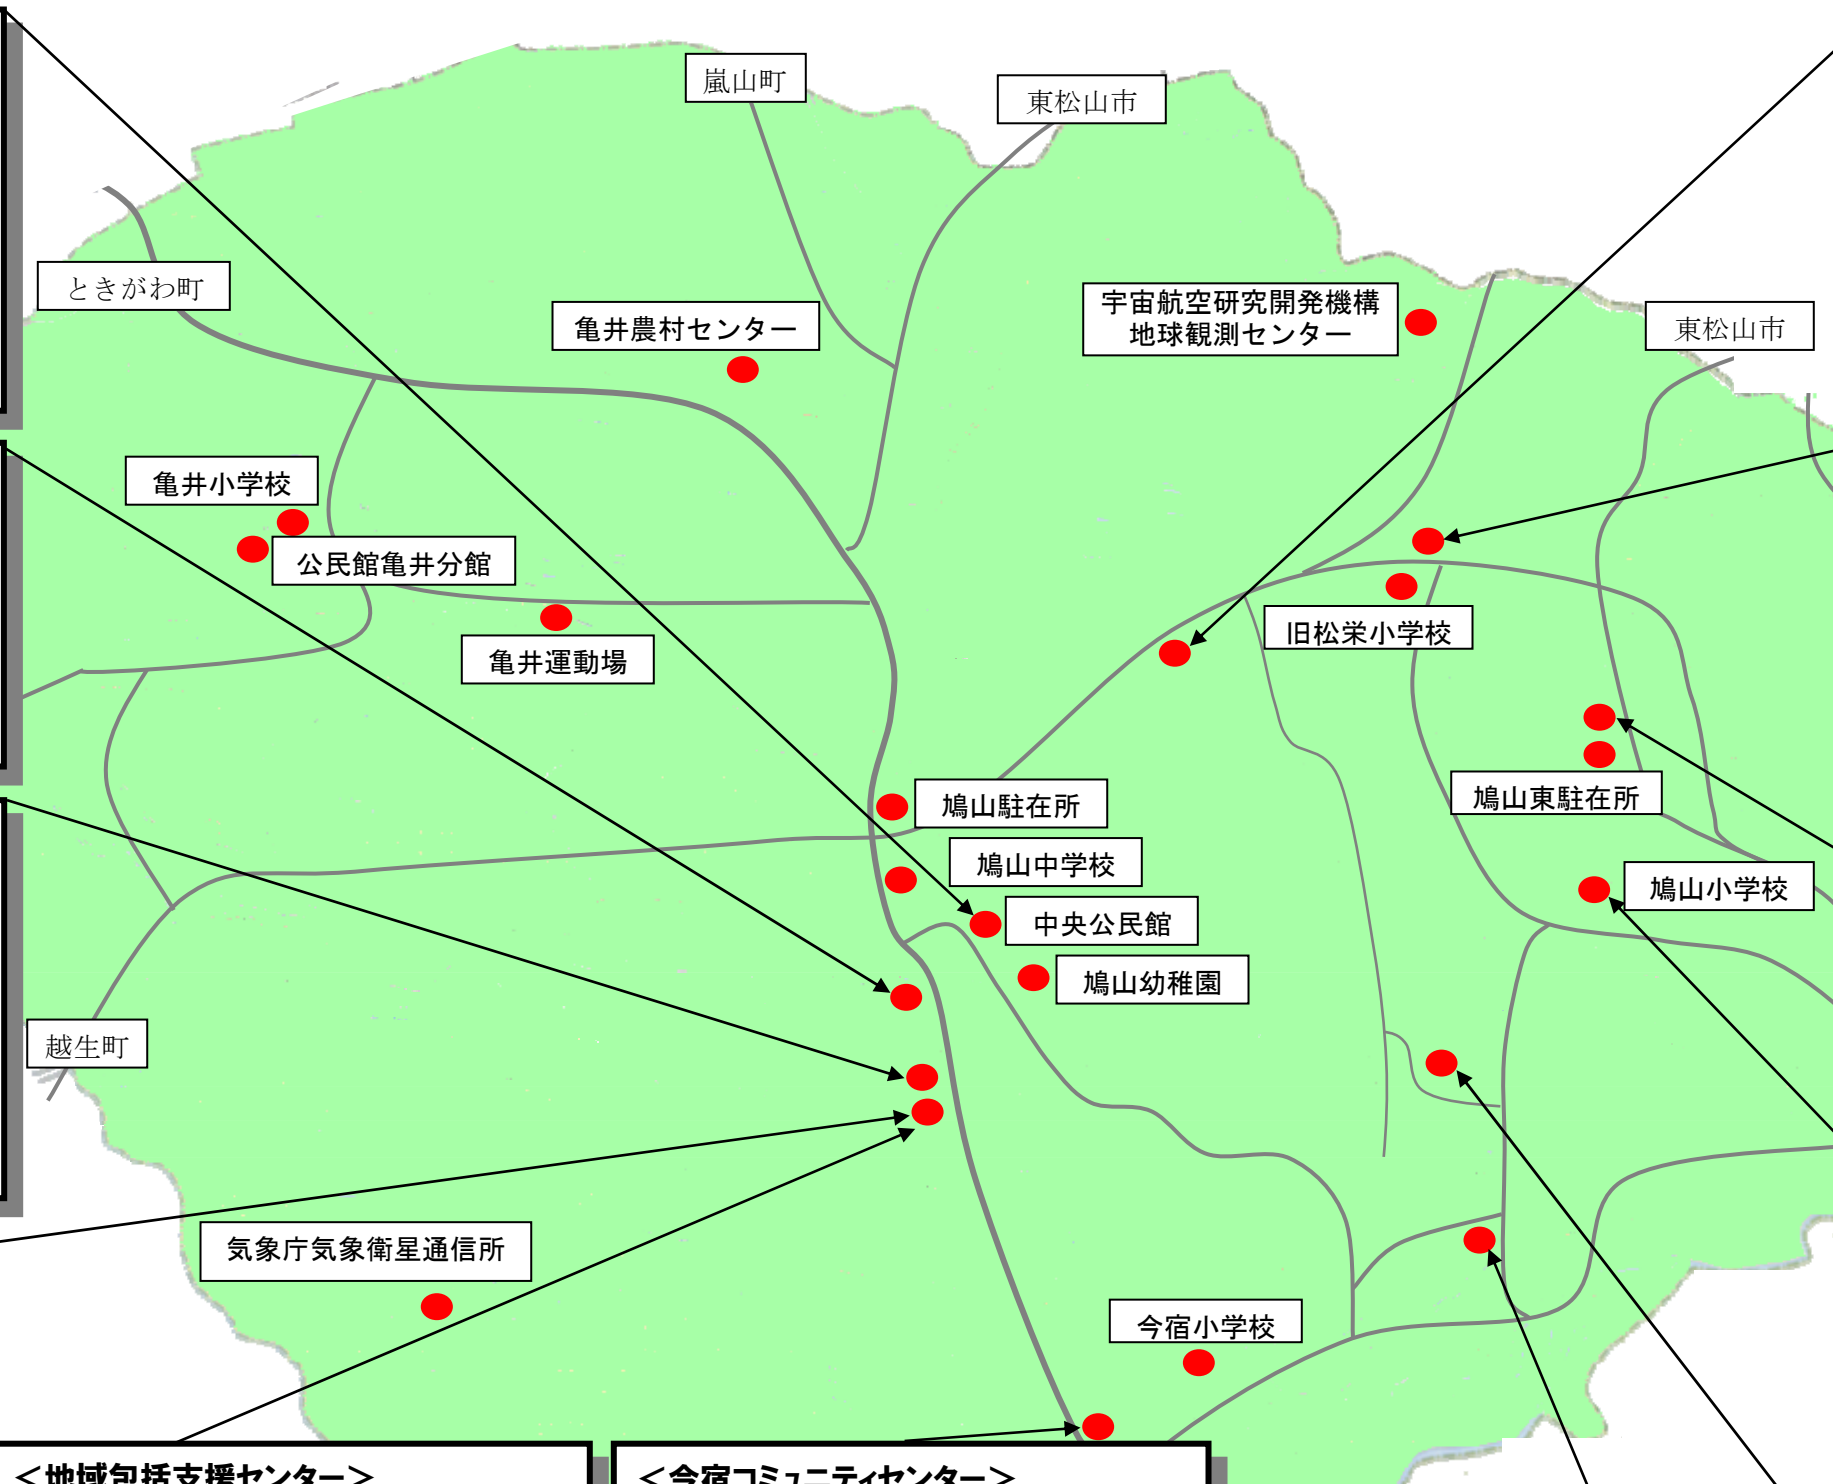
嵐山町

東松山市

ときがわ町

亀井農村センター

宇宙航空研究開発機構
地球観測センター

東松山市

亀井小学校

公民館亀井分館

亀井運動場

旧松栄小学校

鳩山東駐在所

鳩山駐在所

鳩山中学校

中央公民館

鳩山小学校

鳩山幼稚園

越生町

気象庁気象衛星通信所

今宿小学校

＜地域包括支援センター＞

＜今宿コミュニティセンター＞